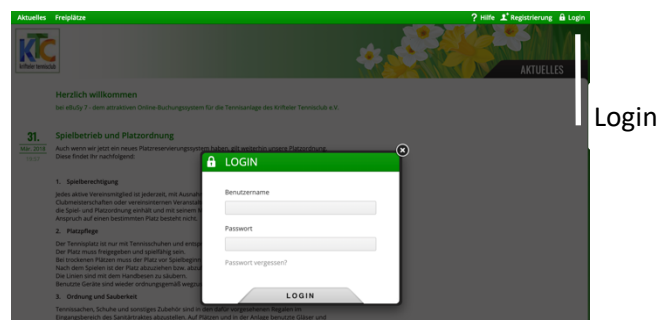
Aktuelles Freiplätze

? Hilfe Registrierung Login

KTC
Krifteler Tennisclub

AKTUELLES

Login

Herzlich willkommen
bei eBuSy 7 - dem attraktiven Online Buchungssystem für die Tennisanlage des Krifteler Tennisclub e.V.

31.
Mär. 2014

Spielbetrieb und Platzordnung
Auch wenn wir jetzt ein neues Platzreservierungssystem haben, gilt weiterhin unsere Platzordnung. Diese findet ihr nachfolgend:

1. Spielberechtigung
Jedes aktive Vereinsmitglied ist jederzeit, mit Ausnah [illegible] Clubmeisterschaften oder vereinsinternen Veranstalt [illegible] die Spiel- und Platzordnung einhält und mit seinem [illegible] Anspruch auf einen bestimmten Platz besteht nicht.

2. Platzpflege
Der Tennisplatz ist nur mit Tennisschuhen und entsp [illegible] Der Platz muss freigegeben und spielfähig sein. Bei trockenen Plätzen muss der Platz vor Spielbegin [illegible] Nach dem Spielen ist der Platz abzuziehen bzw. abzu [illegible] Die Linien sind mit dem Handbesen zu säubern. Benutzte Geräte sind wieder ordnungsgemäß wegzu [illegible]

3. Ordnung und Sauberkeit
Tennissachen, Schuhe und sonstiges Zubehör sind in den dafür vorgesehenen Regalen im Eingangsbereich des Sanitärtraktes abzustellen. Auf Plätzen und in der Anlage benutzte Gläser und

LOGIN

Benutzername

Passwort

Passwort vergessen?

LOGIN